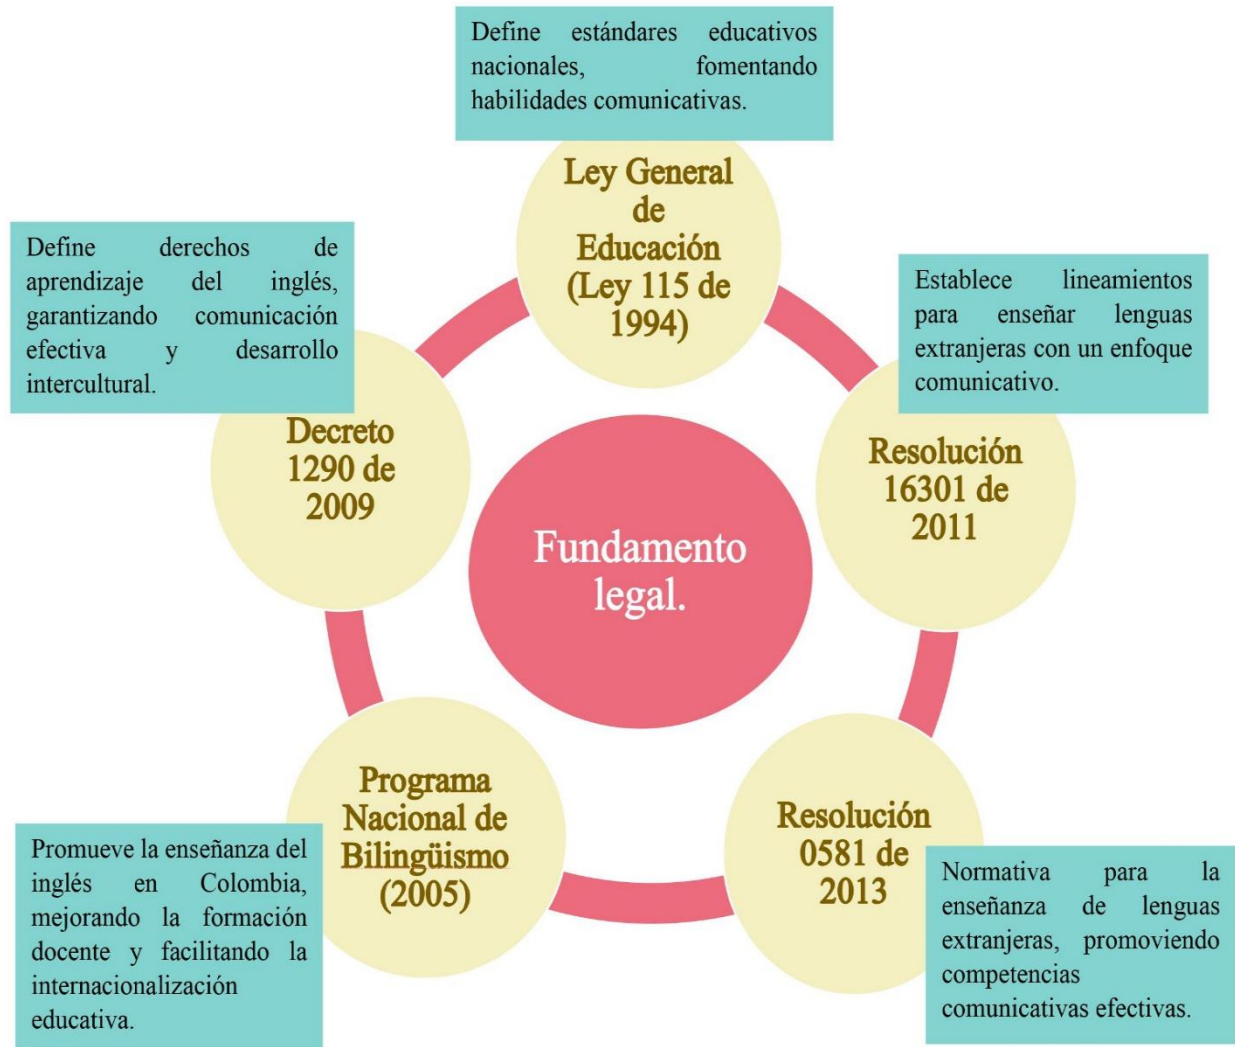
Define estándares educativos nacionales, fomentando habilidades comunicativas.

Ley General de Educación (Ley 115 de 1994)

Define derechos de aprendizaje del inglés, garantizando comunicación efectiva y desarrollo intercultural.

Establece lineamientos para enseñar lenguas extranjeras con un enfoque comunicativo.

Decreto 1290 de 2009

Fundamento legal.

Resolución 16301 de 2011

Programa Nacional de Bilingüismo (2005)

Resolución 0581 de 2013

Promueve la enseñanza del inglés en Colombia, mejorando la formación docente y facilitando la internacionalización educativa.

Normativa para la enseñanza de lenguas extranjeras, promoviendo competencias comunicativas efectivas.